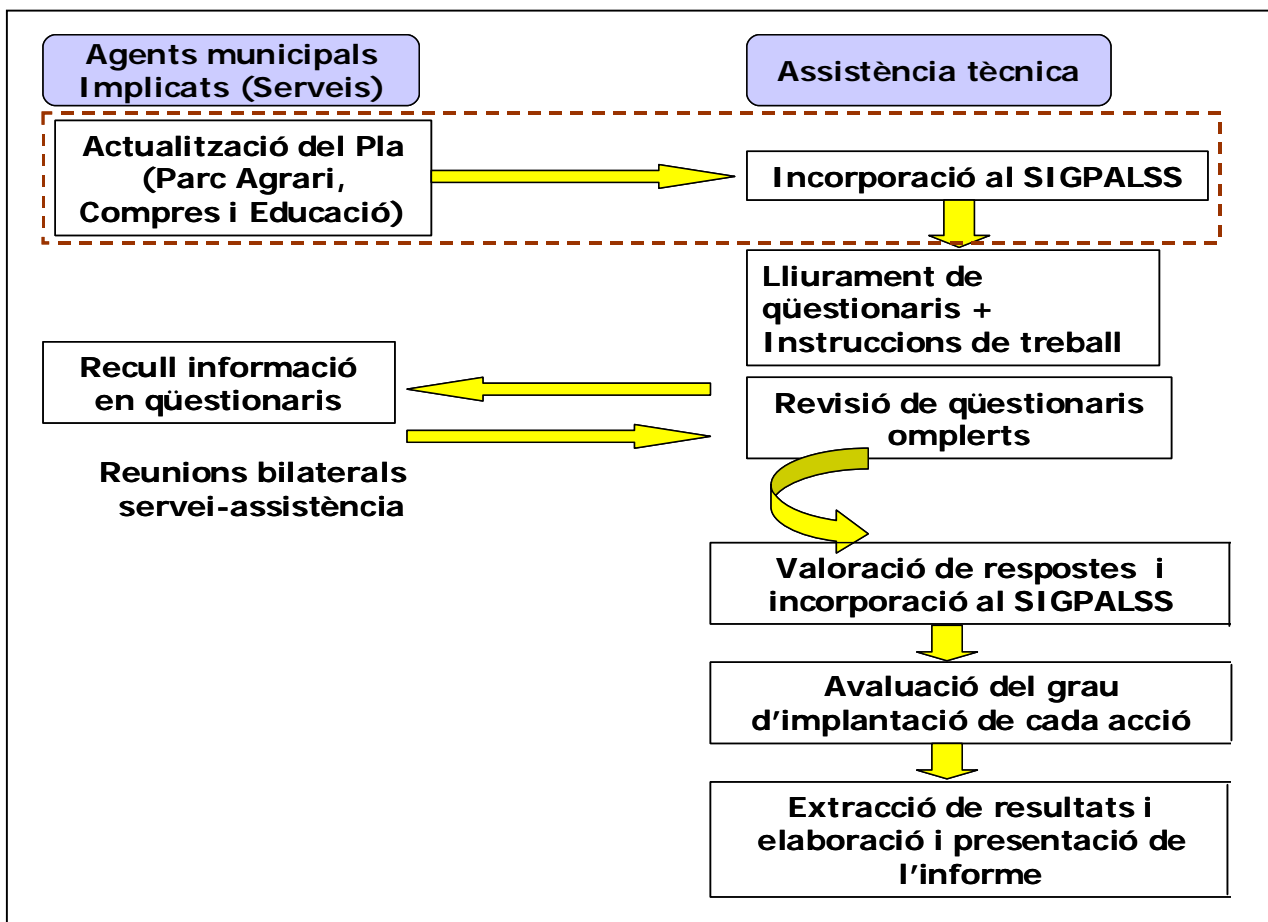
Agents municipals Implicats (Serveis)

Assistència tècnica

Actualització del Pla (Parc Agrari, Compres i Educació)

Incorporació al SIGPALSS

Lliurament de qüestionaris + Instruccions de treball

Recull informació en qüestionaris

Revisió de qüestionaris omplerts

Reunions bilaterals servei-assistència

Valoració de respostes i incorporació al SIGPALSS

Avaluació del grau d'implantació de cada acció

Extracció de resultats i elaboració i presentació de l'informe